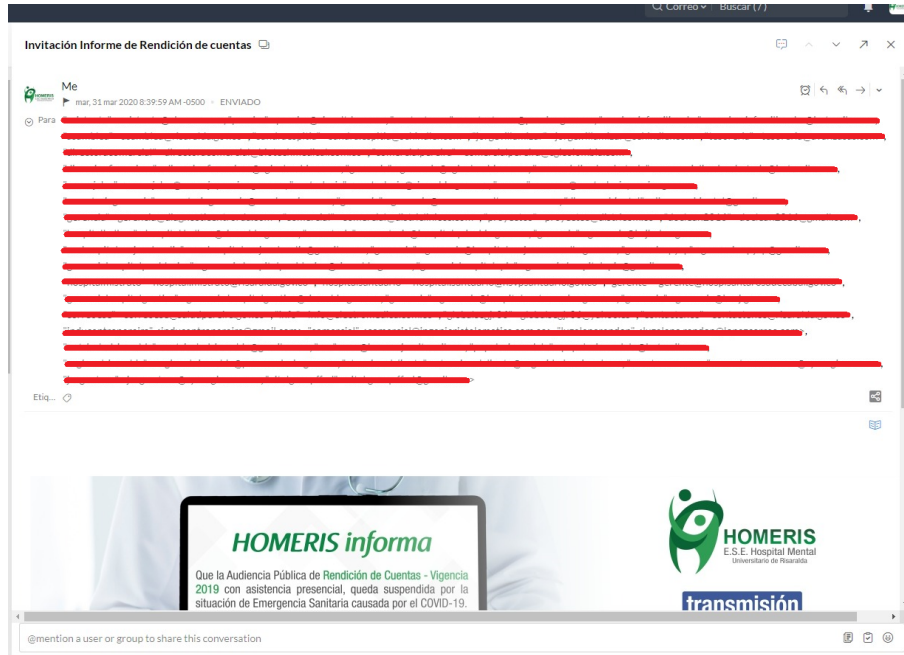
Correo Buscar (7)

Invitación Informe de Rendición de cuentas

Me
mar, 31 mar 2020 8:39:59 AM -0500 • ENVIADO

Para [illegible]

Etiq...

HOMERIS informa

Que la Audiencia Pública de Rendición de Cuentas - Vigencia 2019 con asistencia presencial, queda suspendida por la situación de Emergencia Sanitaria causada por el COVID-19.

HOMERIS
E.S.E. Hospital Mental
Universitario de Risaralda

transmisión

@mention a user or group to share this conversation